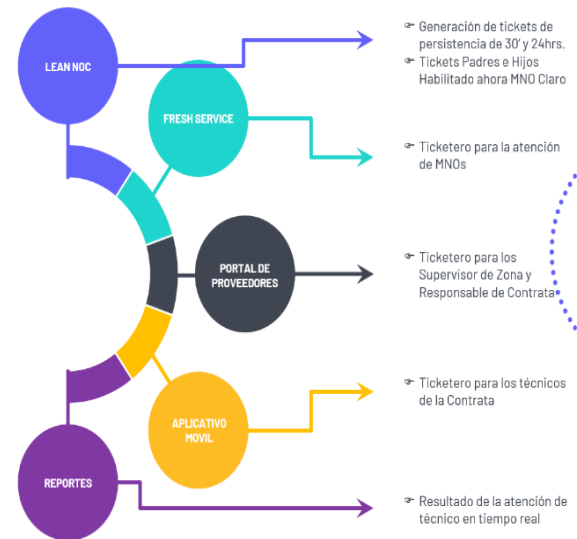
LEAN NOC

FRESH SERVICE

PORTAL DE PROVEEDORES

APLICATIVO MOVIL

REPORTES

☞ Generación de tickets de persistencia de 30' y 24hrs.
☞ Tickets Padres e Hijos Habilitado ahora MNO Claro

☞ Ticketero para la atención de MNOs

☞ Ticketero para los Supervisor de Zona y Responsable de Contrata

☞ Ticketero para los técnicos de la Contrata

☞ Resultado de la atención de técnico en tiempo real